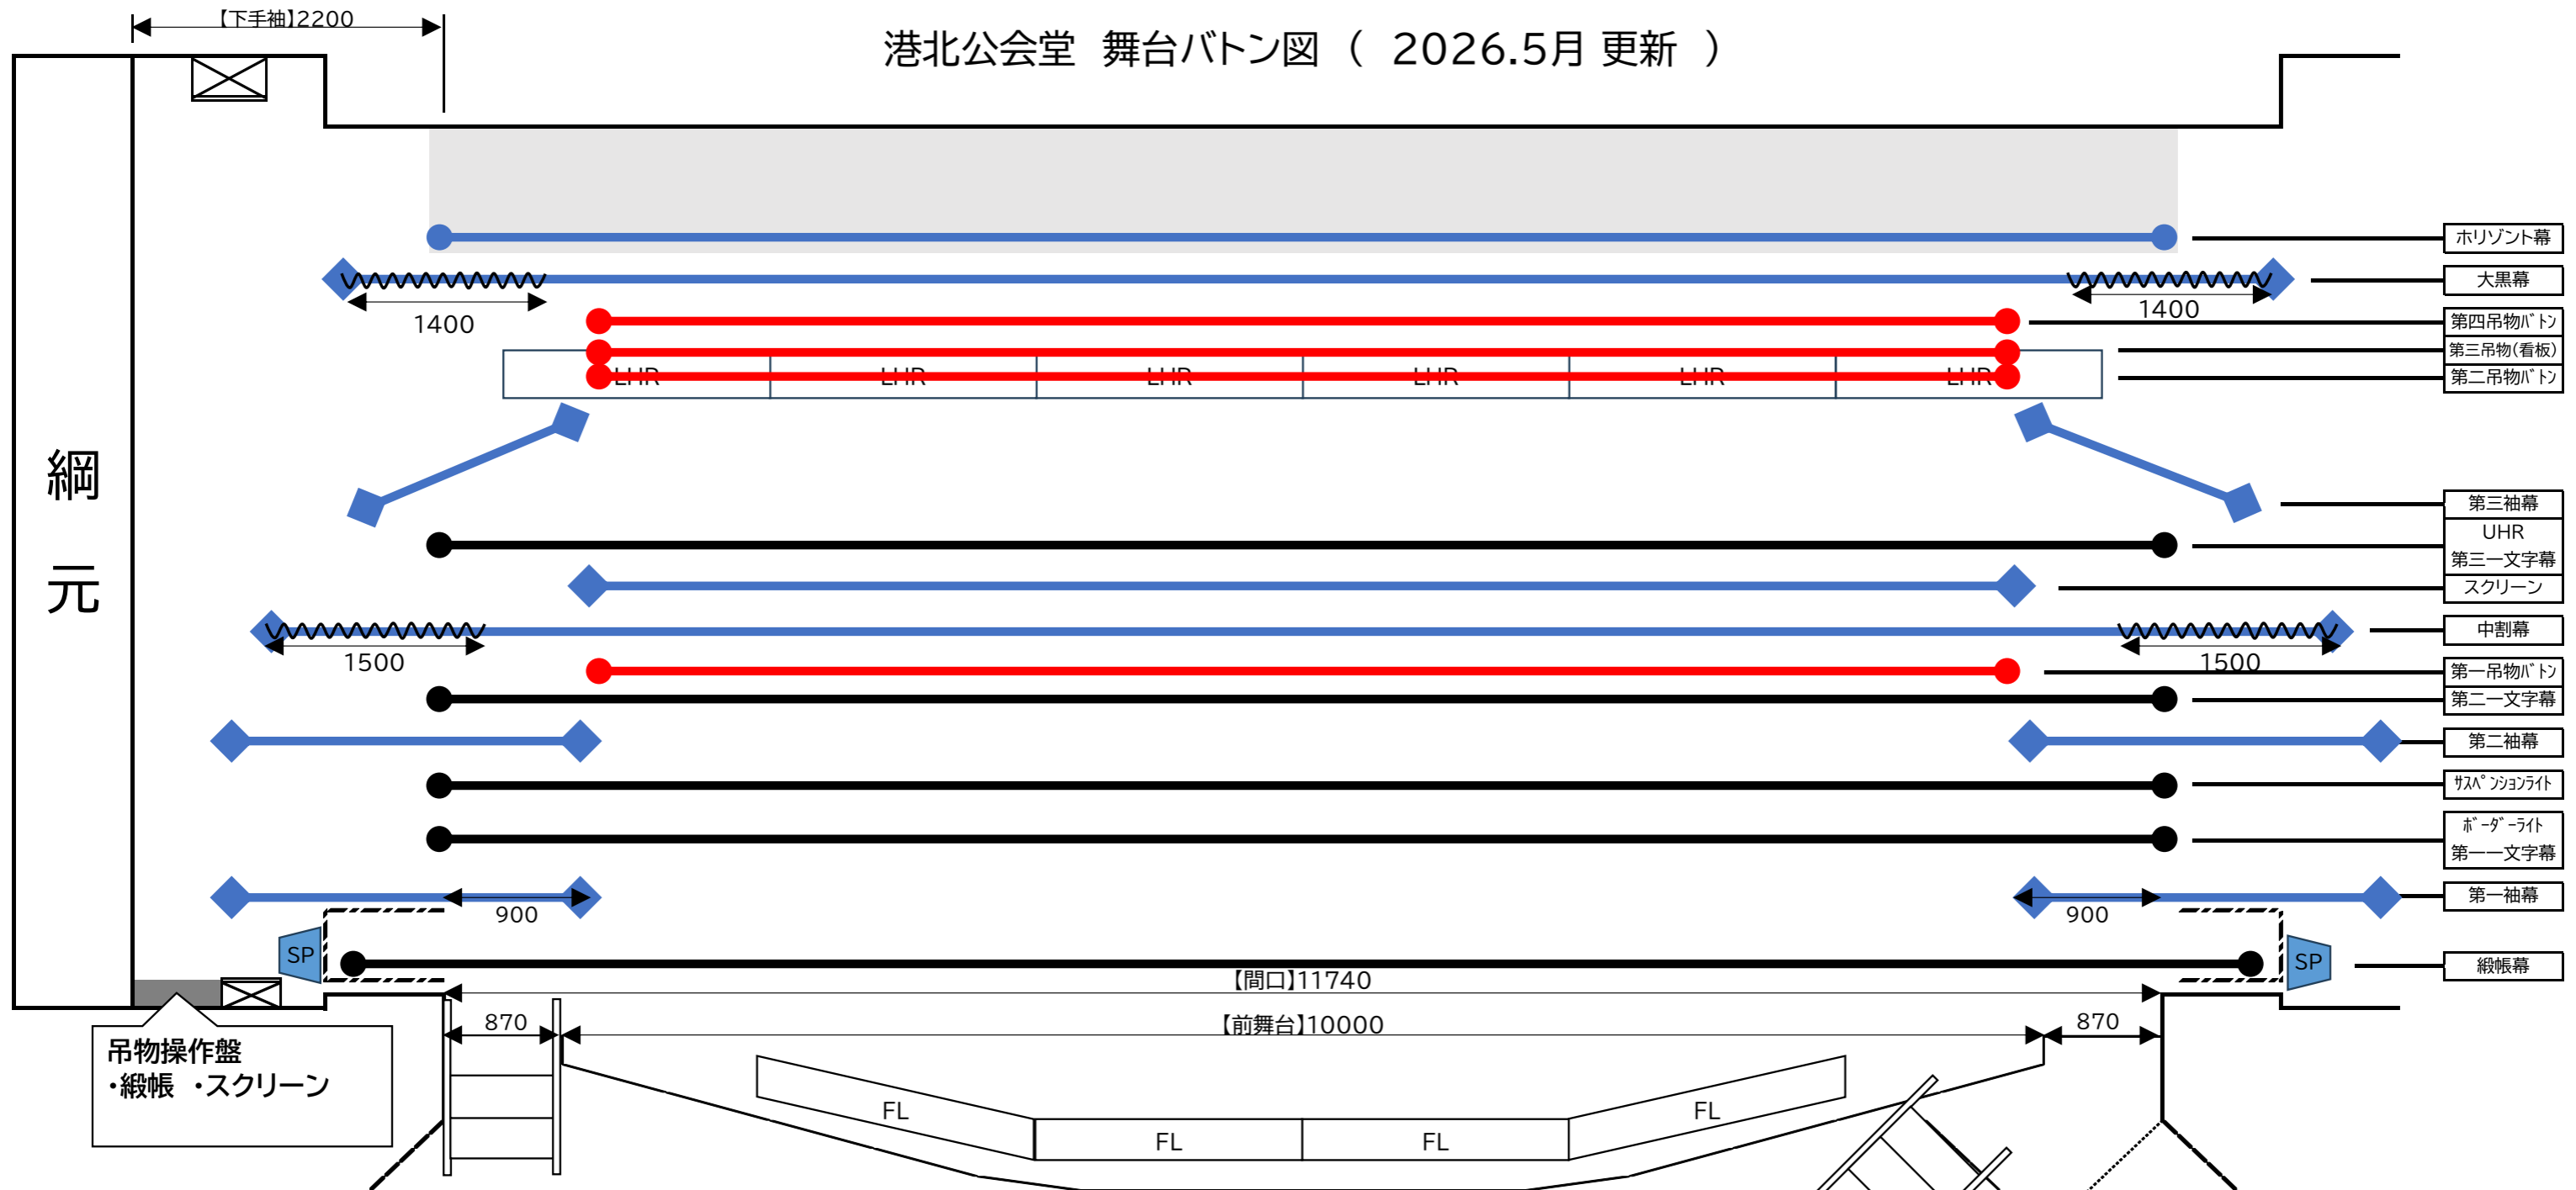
【下手袖】2200

港北公会堂　舞台バトン図（　2026.5月 更新　）

綱

元

ホリゾント幕

大黒幕

1400

1400

第四吊物バトン

第三吊物(看板)

第二吊物バトン

LHR LHR LHR LHR LHR LHR

第三袖幕

UHR

第三一文字幕

スクリーン

中割幕

1500

1500

第一吊物バトン

第二一文字幕

第二袖幕

サスペンションライト

ボーダーライト

第一一文字幕

第一袖幕

900

900

SP

SP

緞帳幕

【間口】11740

870

【前舞台】10000

870

吊物操作盤
・緞帳　・スクリーン

FL

FL

FL

FL